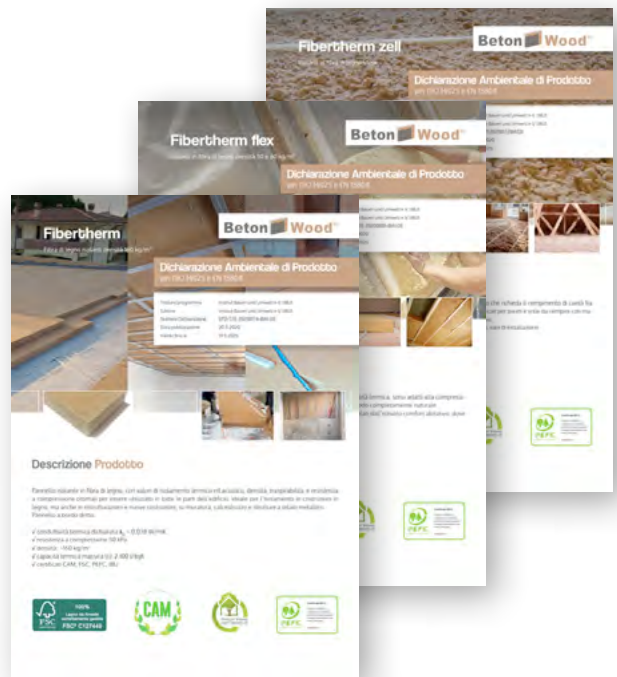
Fibertherm zell

Beton Wood

Dichiarazione Ambientale di Prodotto
per ISO 14025 e EN 15804

Fibertherm flex

Beton Wood

Dichiarazione Ambientale di Prodotto
per ISO 14025 e EN 15804

Fibertherm
Fibra di legno isolante densità 160 kg/m³

Beton Wood

Dichiarazione Ambientale di Prodotto
per ISO 14025 e EN 15804

Descrizione Prodotto

Pannello isolante in fibra di legno, con valori di isolamento termico ed acustico, densità, traspirabilità, e resistenza a compressione ottimali per essere utilizzato in tutte le parti dell'edificio. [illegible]

✓ conducibilità termica dichiarata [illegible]
✓ resistenza a compressione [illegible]
✓ densità ~160 kg/m³
✓ capacità termica massica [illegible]
✓ certificati CAM, FSC, PEFC, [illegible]

100%
FSC
FSC® C127448

CAM

PEFC

PEFC

PEFC